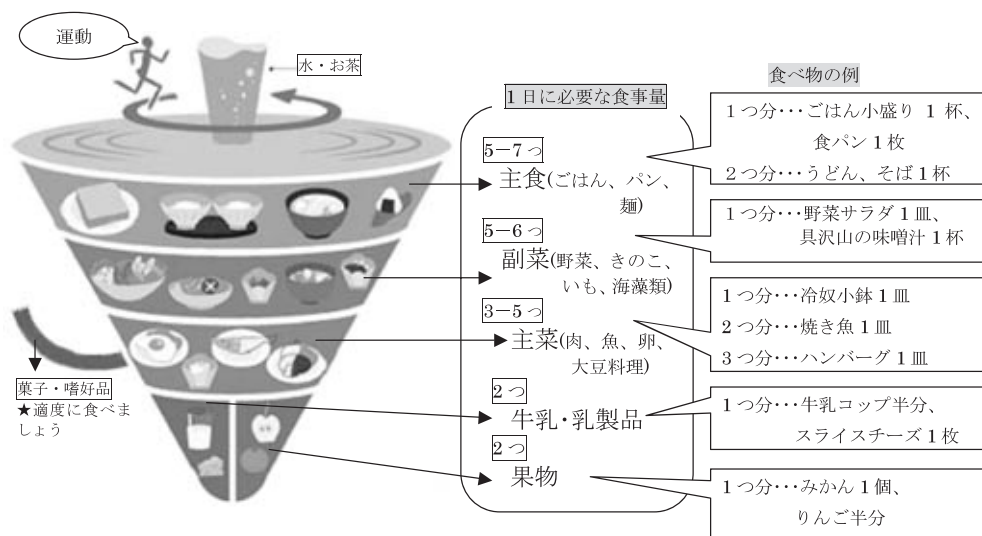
運動

水・お茶

食べ物の例

1日に必要な食事量

5−7つ
主食(ごはん、パン、麺)

1つ分・・・ごはん小盛り 1 杯、食パン1枚
2つ分・・・うどん、そば1杯

5−6つ
副菜(野菜、きのこ、いも、海藻類)

1つ分・・・野菜サラダ1皿、具沢山の味噌汁1杯

3−5つ
主菜(肉、魚、卵、大豆料理)

1つ分・・・冷奴小鉢1皿
2つ分・・・焼き魚1皿
3つ分・・・ハンバーグ1皿

菓子・嗜好品
★適度に食べましょう

2つ
牛乳・乳製品

1つ分・・・牛乳コップ半分、スライスチーズ1枚

2つ
果物

1つ分・・・みかん1個、りんご半分